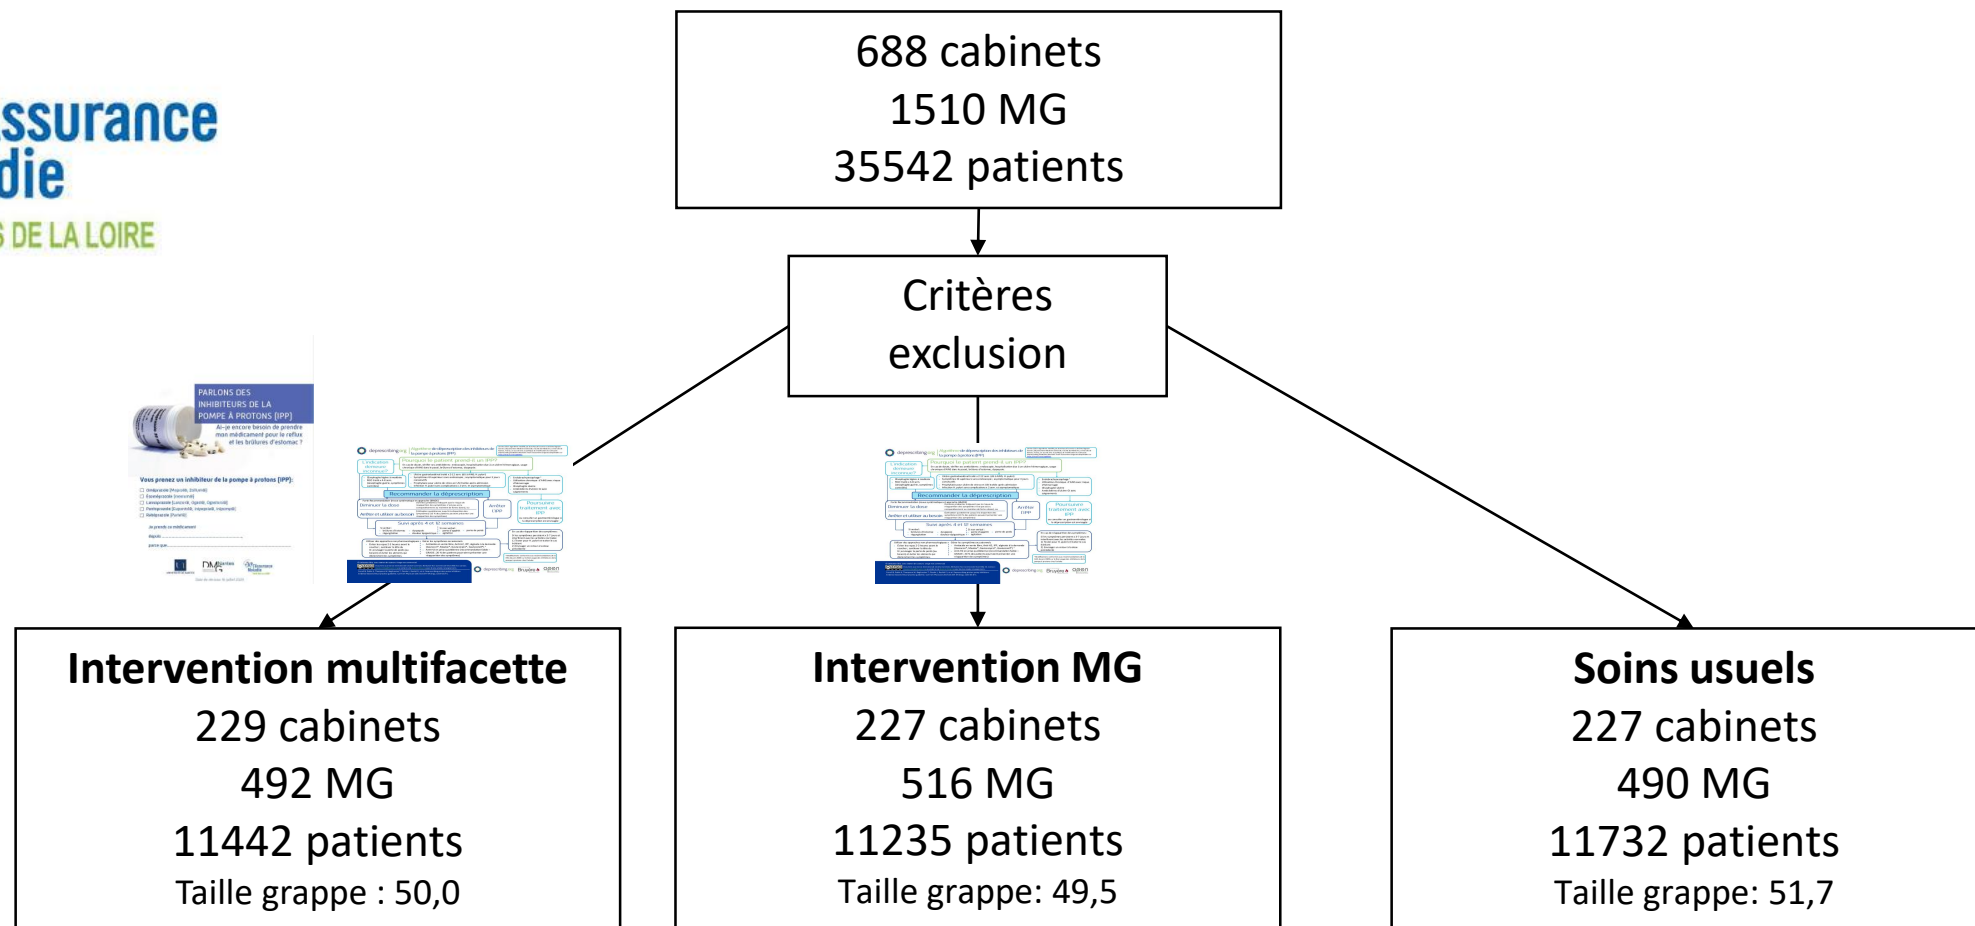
688 cabinets
1510 MG
35542 patients

Critères exclusion

ssurance
die
DE LA LOIRE

PARLONS DES INHIBITEURS DE LA POMPE À PROTONS (IPP)

Ai-je encore besoin de prendre mon médicament pour le reflux et les brûlures d'estomac ?

Vous prenez un inhibiteur de la pompe à protons (IPP):

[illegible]

Recommander la déprescription

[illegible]

Recommander la déprescription

Intervention multifacette
229 cabinets
492 MG
11442 patients
Taille grappe : 50,0

Intervention MG
227 cabinets
516 MG
11235 patients
Taille grappe: 49,5

Soins usuels
227 cabinets
490 MG
11732 patients
Taille grappe: 51,7